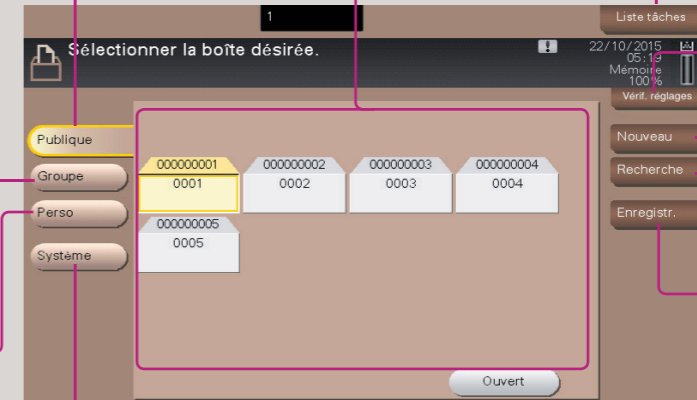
1

Liste tâches

Sélectionner la boîte désirée.

22/10/2015
05:19
Mémoire
100%

Vérif. réglages

Publique

Groupe

Perso

Système

000000001
0001

000000002
0002

000000003
0003

000000004
0004

000000005
0005

Nouveau

Recherche

Enregistr.

Ouvert